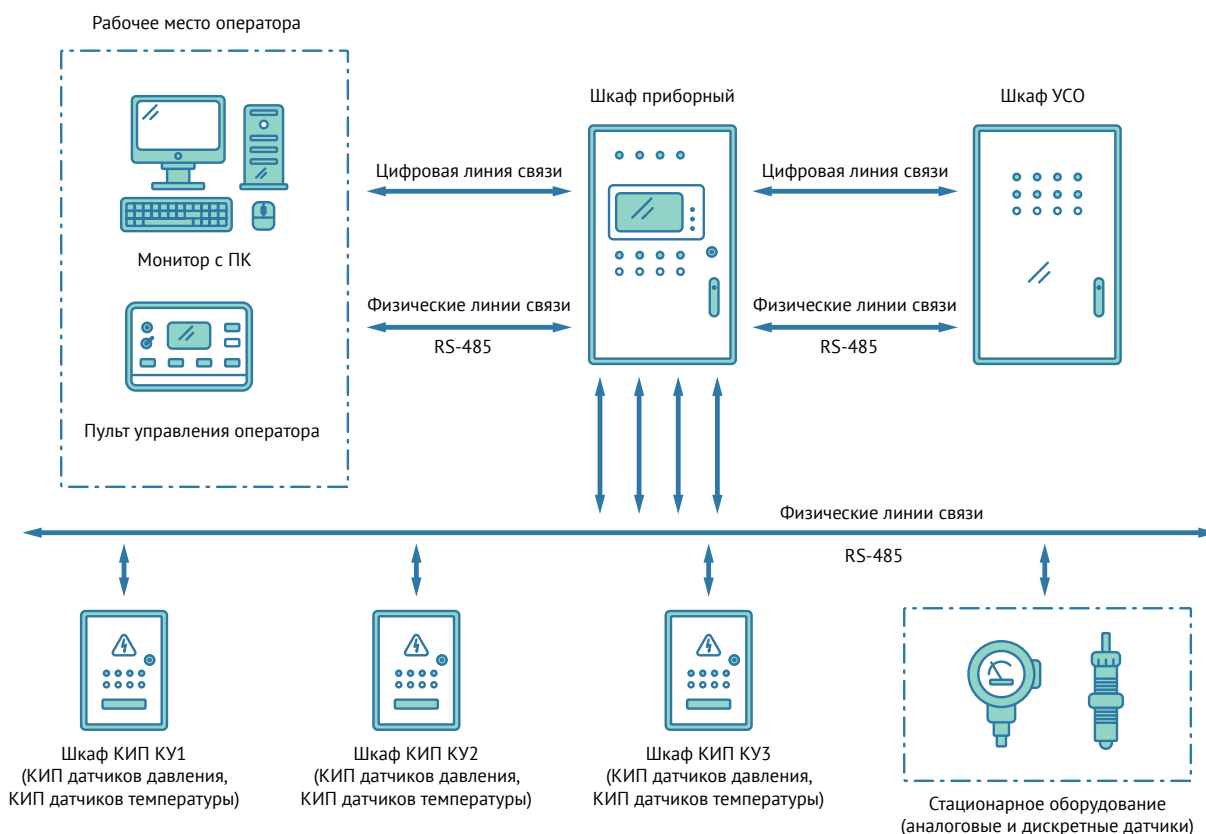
Рабочее место оператора

Монитор с ПК

Пульт управления оператора

Шкаф приборный

Шкаф УСО

Цифровая линия связи

Цифровая линия связи

Физические линии связи

RS-485

Физические линии связи

RS-485

Физические линии связи

RS-485

Шкаф КИП КУ1
(КИП датчиков давления,
КИП датчиков температуры)

Шкаф КИП КУ2
(КИП датчиков давления,
КИП датчиков температуры)

Шкаф КИП КУ3
(КИП датчиков давления,
КИП датчиков температуры)

Стационарное оборудование
(аналоговые и дискретные датчики)